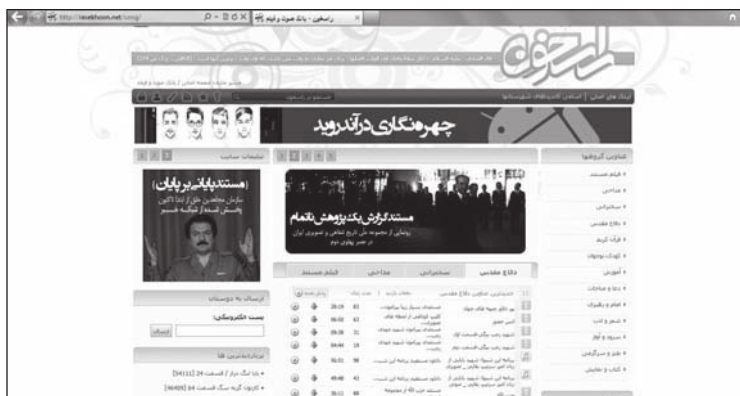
http://rasekhoon.net/song/
راسخون - بانک صوت و فیلم
چهره‌نگاری در آندروید
تبلیغات سایت
عناوین گروهها
فیلم مستند
مداحی
سخنرانی
دفاع مقدس
قرآن کریم
کودک نوجوان
آموزش
دعا و مناجات
امام و رهبری
شعر و ادب
سرود و آواز
طنز و سرگرمی
کتاب و مقاله
مستند پایانی بر پایان
مستند گزارش یک پژوهش ناتمام
دفاع مقدس
سخنرانی
مداحی
فیلم مستند
ارسال به دوستان
پست الکترونیکی:
ارسال
پربازدیدترین ها
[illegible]